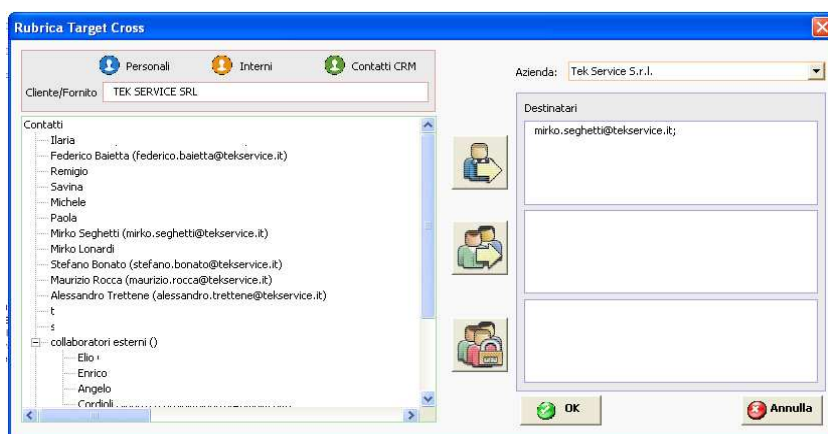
Rubrica Target Cross

Personali
Interni
Contatti CRM

Cliente/Fornito TEK SERVICE SRL

Contatti
Ilaria
Federico Baietta (federico.baietta@tekservice.it)
Remigio
Savina
Michele
Paola
Mirko Seghetti (mirko.seghetti@tekservice.it)
Mirko Lonardi
Stefano Bonato (stefano.bonato@tekservice.it)
Maurizio Rocca (maurizio.rocca@tekservice.it)
Alessandro Trettene (alessandro.trettene@tekservice.it)
t
s
collaboratori esterni ()
Elio
Enrico
Angelo
Cordioli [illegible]

Azienda: Tek Service S.r.l.

Destinatari
mirko.seghetti@tekservice.it;

OK
Annulla